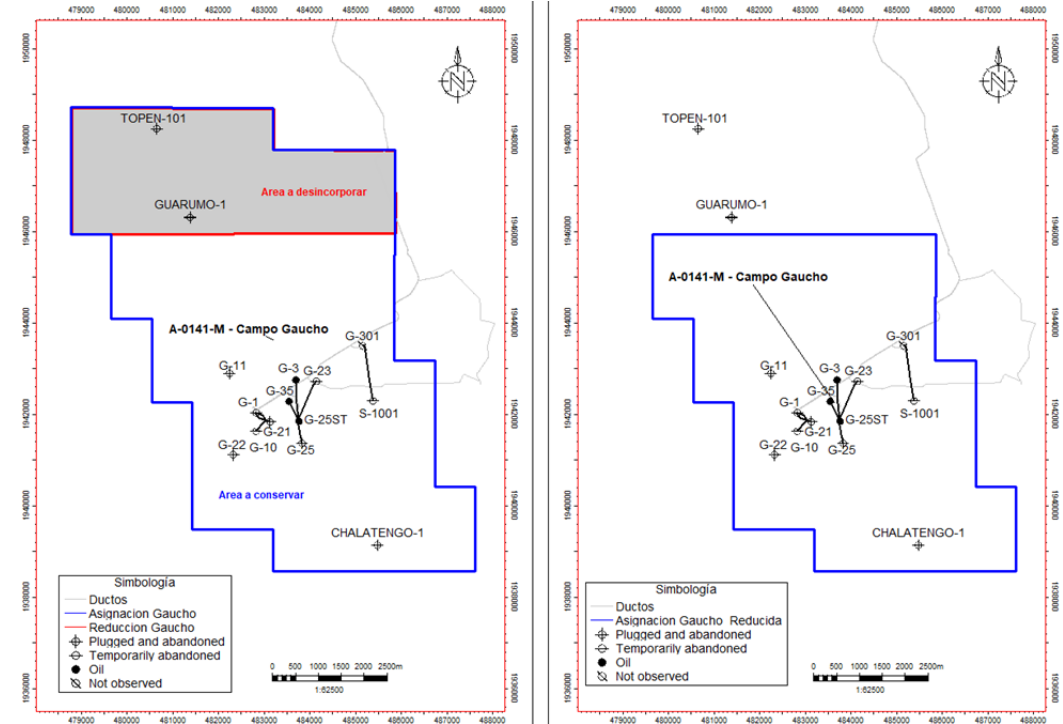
479000 480000 481000 482000 483000 484000 485000 486000 487000 488000

1950000 1948000 1946000 1944000 1942000 1940000 1938000 1936000

N

TOPEN-101

GUARUMO-1

Area a desincorporar

A-0141-M - Campo Gaucho

G-301

G-11

G-3

G-23

G-35

G-1

G-25ST

S-1001

G-21

G-22

G-10

G-25

Area a conservar

CHALATENGO-1

Simbología
Ductos
Asignacion Gaucho
Reduccion Gaucho
Plugged and abandoned
Temporarily abandoned
Oil
Not observed

0 500 1000 1500 2000 2500m
1:62500

479000 480000 481000 482000 483000 484000 485000 486000 487000 488000

1950000 1948000 1946000 1944000 1942000 1940000 1938000 1936000

N

TOPEN-101

GUARUMO-1

A-0141-M - Campo Gaucho

G-301

G-11

G-3

G-23

G-35

G-1

G-25ST

S-1001

G-21

G-22

G-10

G-25

CHALATENGO-1

Simbología
Ductos
Asignacion Gaucho Reducida
Plugged and abandoned
Temporarily abandoned
Oil
Not observed

0 500 1000 1500 2000 2500m
1:62500